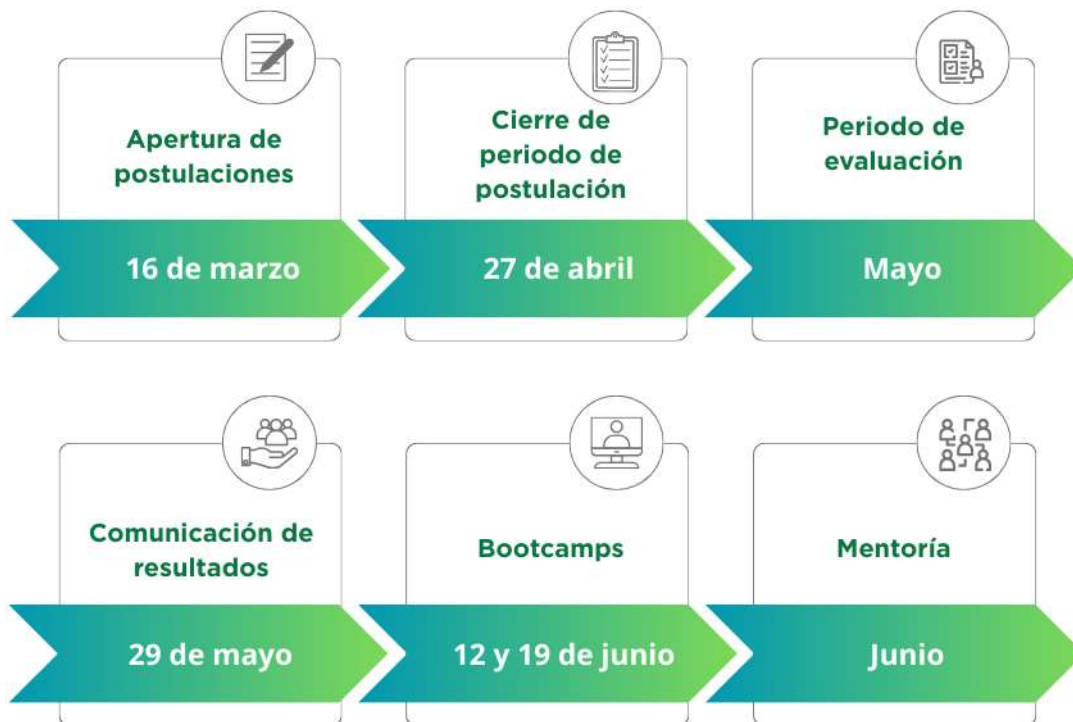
Apertura de postulaciones

16 de marzo

Cierre de periodo de postulación

27 de abril

Periodo de evaluación

Mayo

Comunicación de resultados

29 de mayo

Bootcamps

12 y 19 de junio

Mentoría

Junio